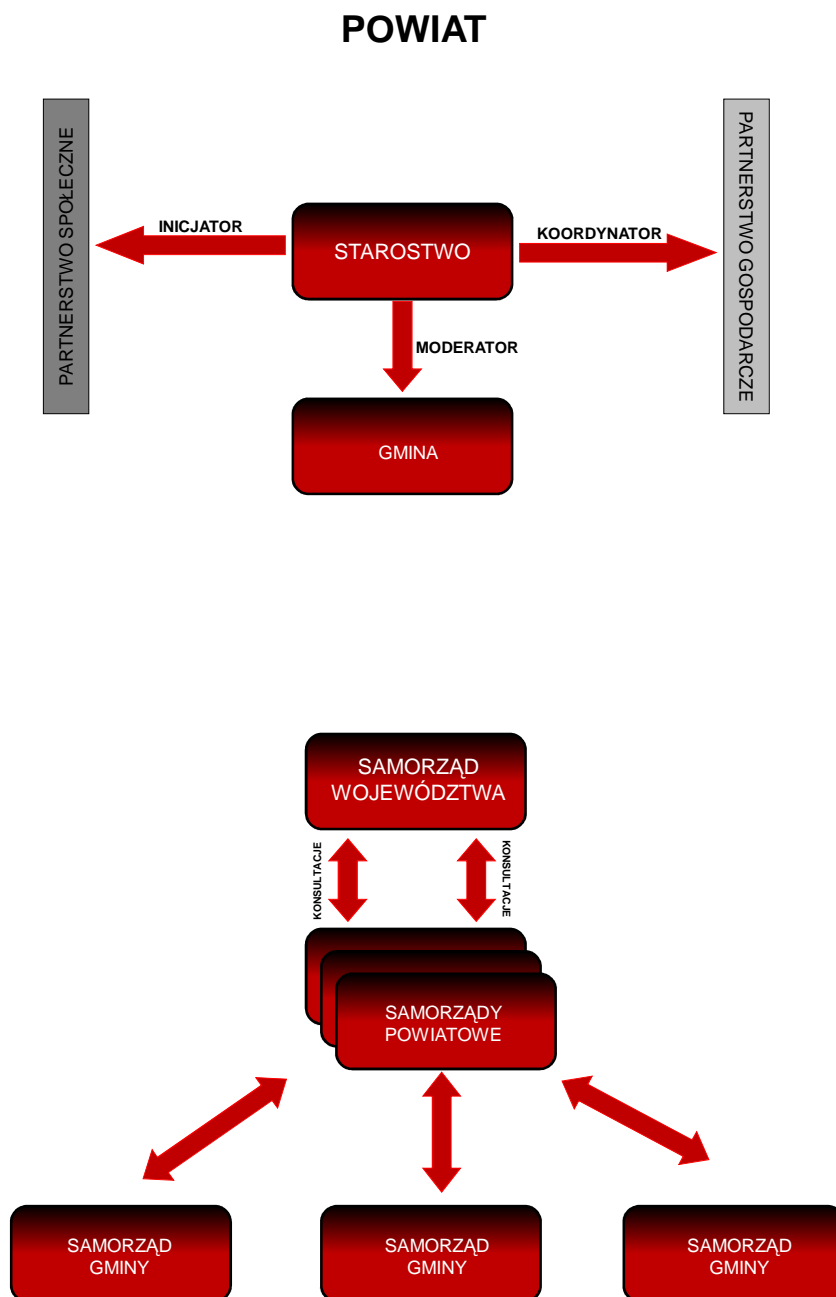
POWIAT

PARTNERSTWO SPOŁECZNE

INICJATOR

STAROSTWO

KOORDYNATOR

PARTNERSTWO GOSPODARCZE

MODERATOR

GMINA

SAMORZĄD WOJEWÓDZTWA

KONSULTACJE

KONSULTACJE

SAMORZĄDY POWIATOWE

SAMORZĄD GMINY

SAMORZĄD GMINY

SAMORZĄD GMINY